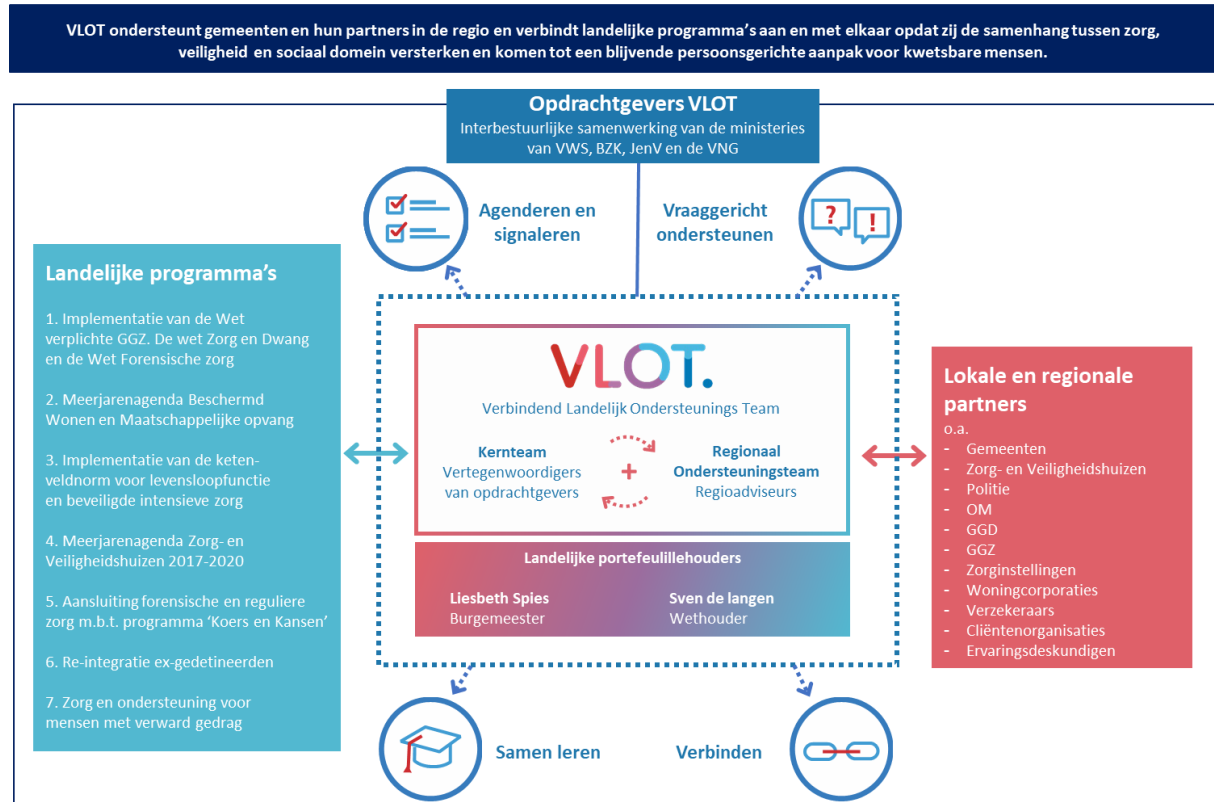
VLOT ondersteunt gemeenten en hun partners in de regio en verbindt landelijke programma's aan en met elkaar opdat zij de samenhang tussen zorg, veiligheid en sociaal domein versterken en komen tot een blijvende persoonsgerichte aanpak voor kwetsbare mensen.

Opdrachtgevers VLOT
Interbestuurlijke samenwerking van de ministeries van VWS, BZK, JenV en de VNG

Agenderen en signaleren

Vraaggericht ondersteunen

Landelijke programma's

1. Implementatie van de Wet verplichte GGZ. De wet Zorg en Dwang en de Wet Forensische zorg

2. Meerjarenagenda Beschermd Wonen en Maatschappelijke opvang

3. Implementatie van de ketenveldnorm voor levensloopfunctie en beveiligde intensieve zorg

4. Meerjarenagenda Zorg- en Veiligheidshuizen 2017-2020

5. Aansluiting forensische en reguliere zorg m.b.t. programma 'Koers en Kansen'

6. Re-integratie ex-gedetineerden

7. Zorg en ondersteuning voor mensen met verward gedrag

VLOT.
Verbindend Landelijk Ondersteunings Team

Kernteam
Vertegenwoordigers van opdrachtgevers

+

Regionaal Ondersteuningsteam
Regioadviseurs

Landelijke portefeuillehouders

Liesbeth Spies
Burgemeester

Sven de langen
Wethouder

Lokale en regionale partners
o.a.
- Gemeenten
- Zorg- en Veiligheidshuizen
- Politie
- OM
- GGD
- GGZ
- Zorginstellingen
- Woningcorporaties
- Verzekeraars
- Cliëntenorganisaties
- Ervaringsdeskundigen

Samen leren

Verbinden